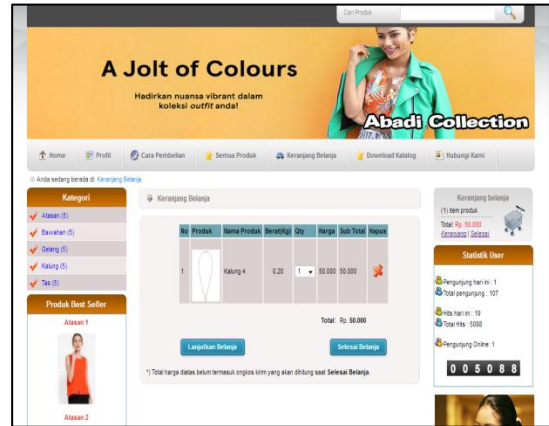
Cari Produk

A Jolt of Colours

Hadirkan nuansa vibrant dalam koleksi *outfit* anda!

Abadi Collection

Home | Profil | Cara Pembelian | Semua Produk | Keranjang Belanja | Download Katalog | Hubungi Kami

Anda sedang berada di: Keranjang Belanja

Kategori

Atasan (5)
Bawahan (5)
Gelang (5)
Kalung (5)
Tas (5)

Produk Best Seller

Atasan 1

Atasan 2

Keranjang Belanja

| No | Produk | Nama Produk | Berat(Kg) | Qty | Harga | Sub Total | Hapus |
|---|---|---|---|---|---|---|---|
| 1 | | Kalung 4 | 0.20 | 1 | 50.000 | 50.000 | |

Total: Rp. 50.000

Lanjutkan Belanja

Selesai Belanja

*) Total harga diatas belum termasuk ongkos kirim yang akan dihitung saat Selesai Belanja.

Keranjang belanja

(1) item produk

Total: Rp. 50.000

(Keranjang | Selesai)

Statistik User

Pengunjung hari ini : 1
Total pengunjung : 107

Hits hari ini : 19
Total Hits : 5088

Pengunjung Online: 1

0 0 5 0 8 8